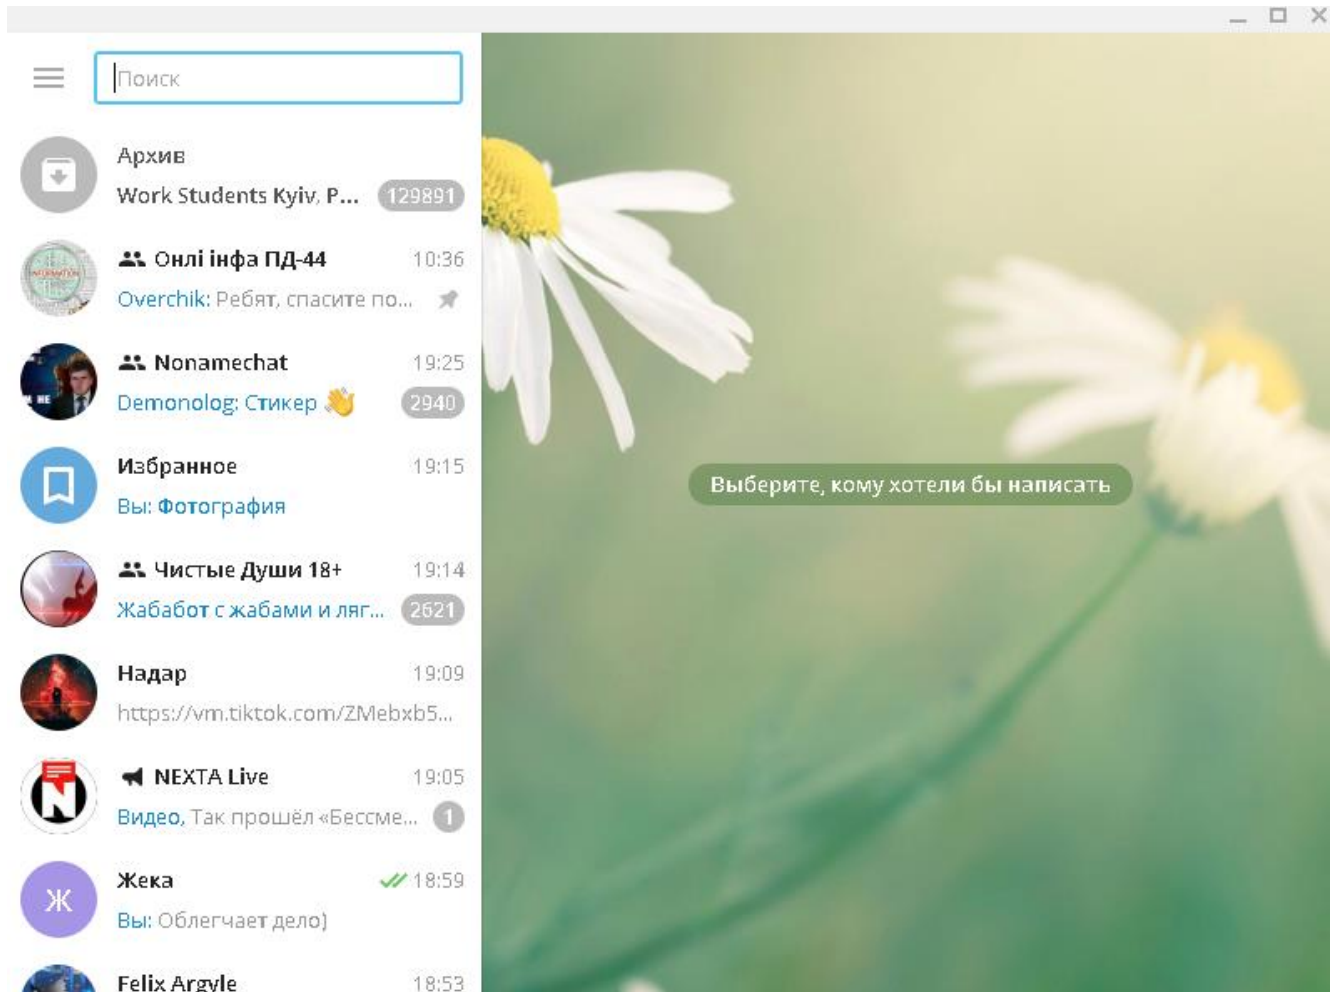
Поиск

Архив
Work Students Kyiv, P... 129891

Онлі інфа ПД-44 10:36
Overchik: Ребят, спасите по...

Nonamechat 19:25
Demonolog: Стикер 👋 2940

Избранное 19:15
Вы: Фотография

Чистые Души 18+ 19:14
Жабабот с жабами и ляг... 2621

Надар 19:09
https://vm.tiktok.com/ZMebxb5...

NEXTA Live 19:05
Видео, Так прошёл «Бессме... 1

Ж
Жека 18:59
Вы: Облегчает дело)

Felix Argyle 18:53

Выберите, кому хотели бы написать